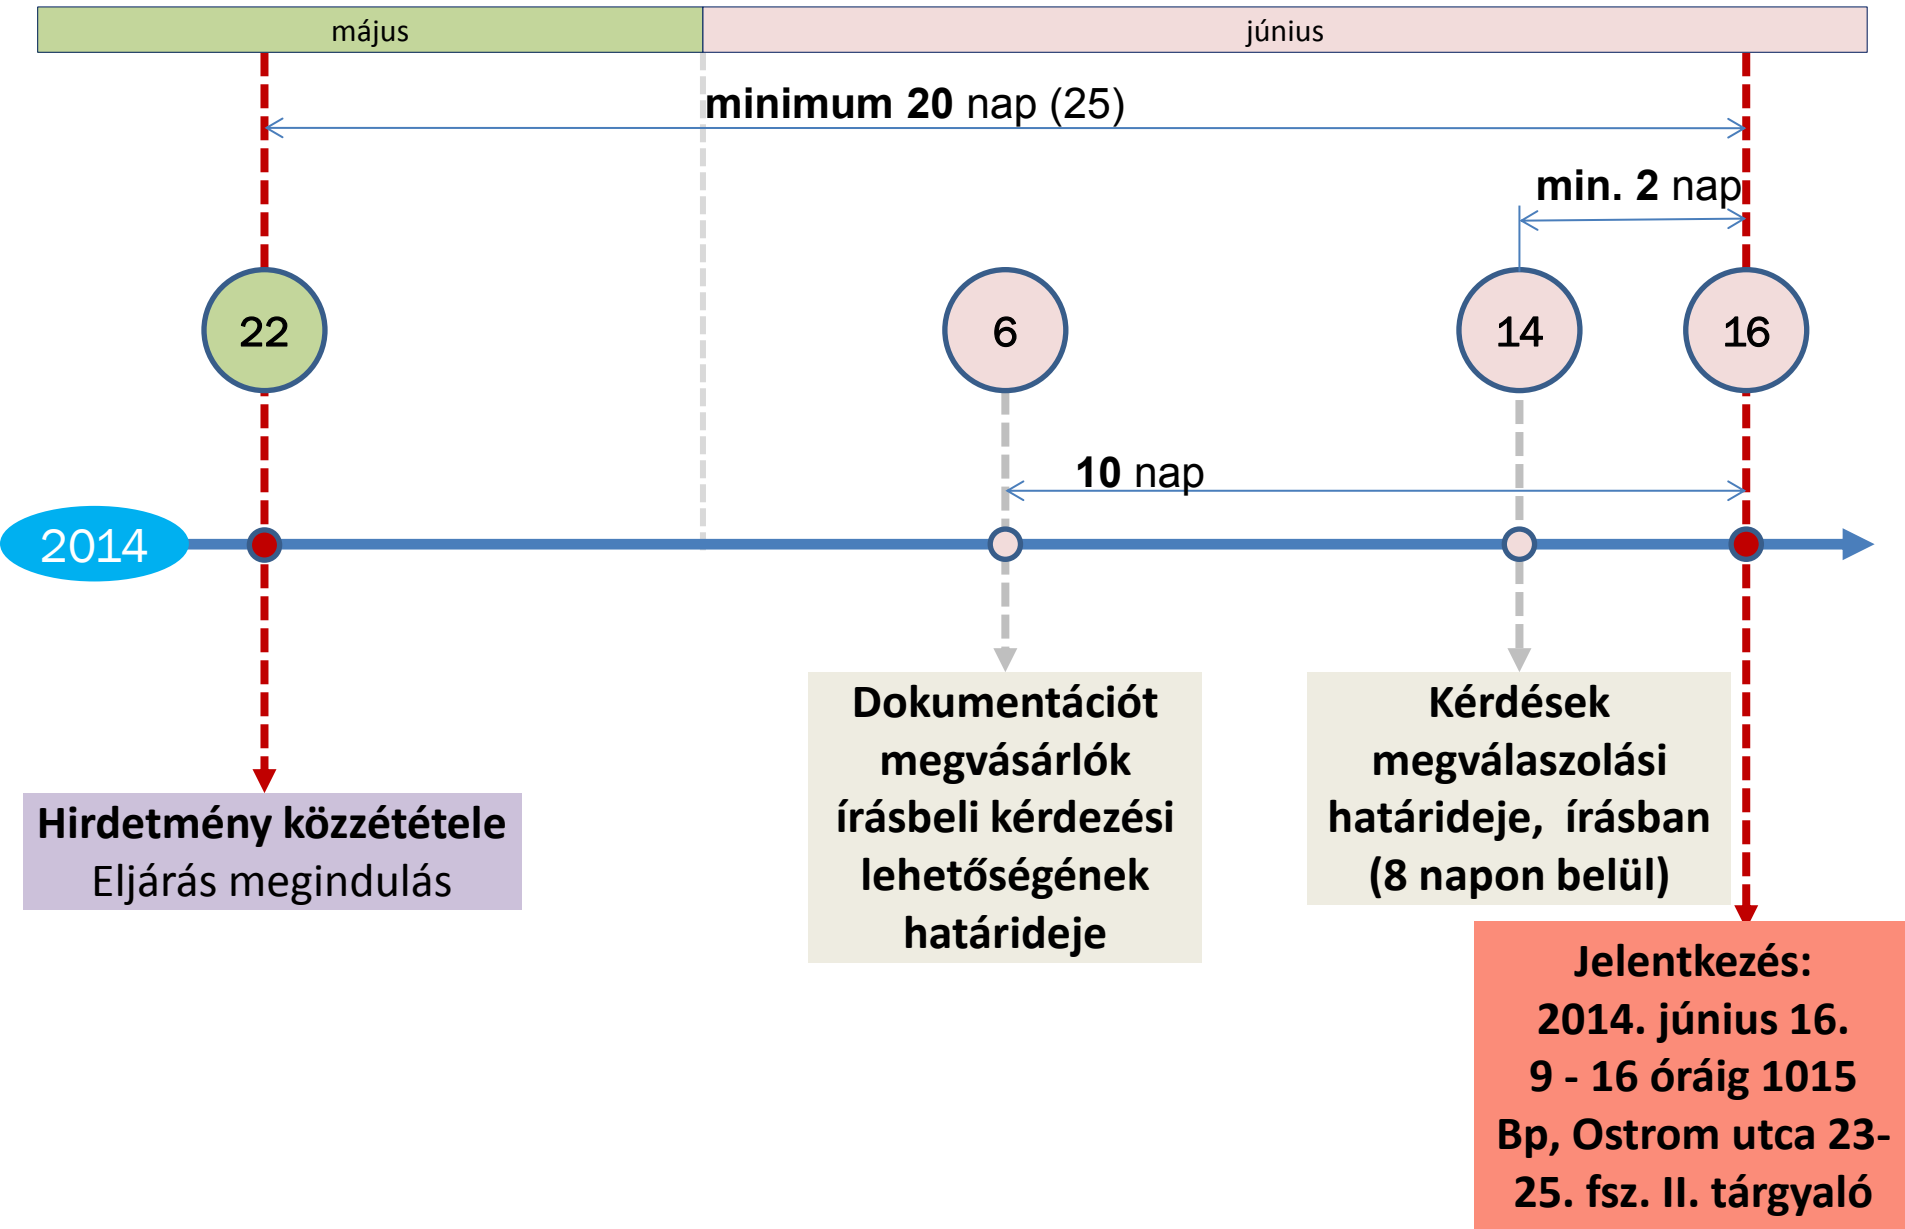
május

június

minimum 20 nap (25)

min. 2 nap

22

6

14

16

10 nap

2014

Dokumentációt megvásárlók írásbeli kérdezési lehetőségének határideje

Kérdések megválaszolási határideje, írásban (8 napon belül)

Hirdetmény közzététele
Eljárás megindulás

Jelentkezés:
2014. június 16.
9 - 16 óráig 1015 Bp, Ostrom utca 23-25. fsz. II. tárgyaló